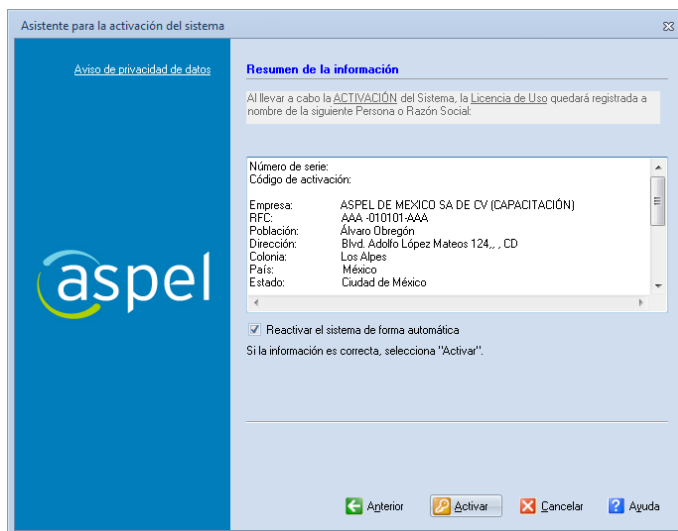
Asistente para la activación del sistema

Aviso de privacidad de datos

aspel

Resumen de la información

Al llevar a cabo la ACTIVACIÓN del Sistema, la Licencia de Uso quedará registrada a nombre de la siguiente Persona o Razón Social:

Número de serie:
Código de activación:

| | |
|---|---|
| Empresa: | ASPEL DE MEXICO SA DE CV (CAPACITACIÓN) |
| RFC: | AAA -010101-AAA |
| Población: | Álvaro Obregón |
| Dirección: | Blvd. Adolfo López Mateos 124,, , CD |
| Colonia: | Los Alpes |
| País: | México |
| Estado: | Ciudad de México |

Reactivar el sistema de forma automática

Si la información es correcta, selecciona "Activar".

Anterior Activar Cancelar Ayuda